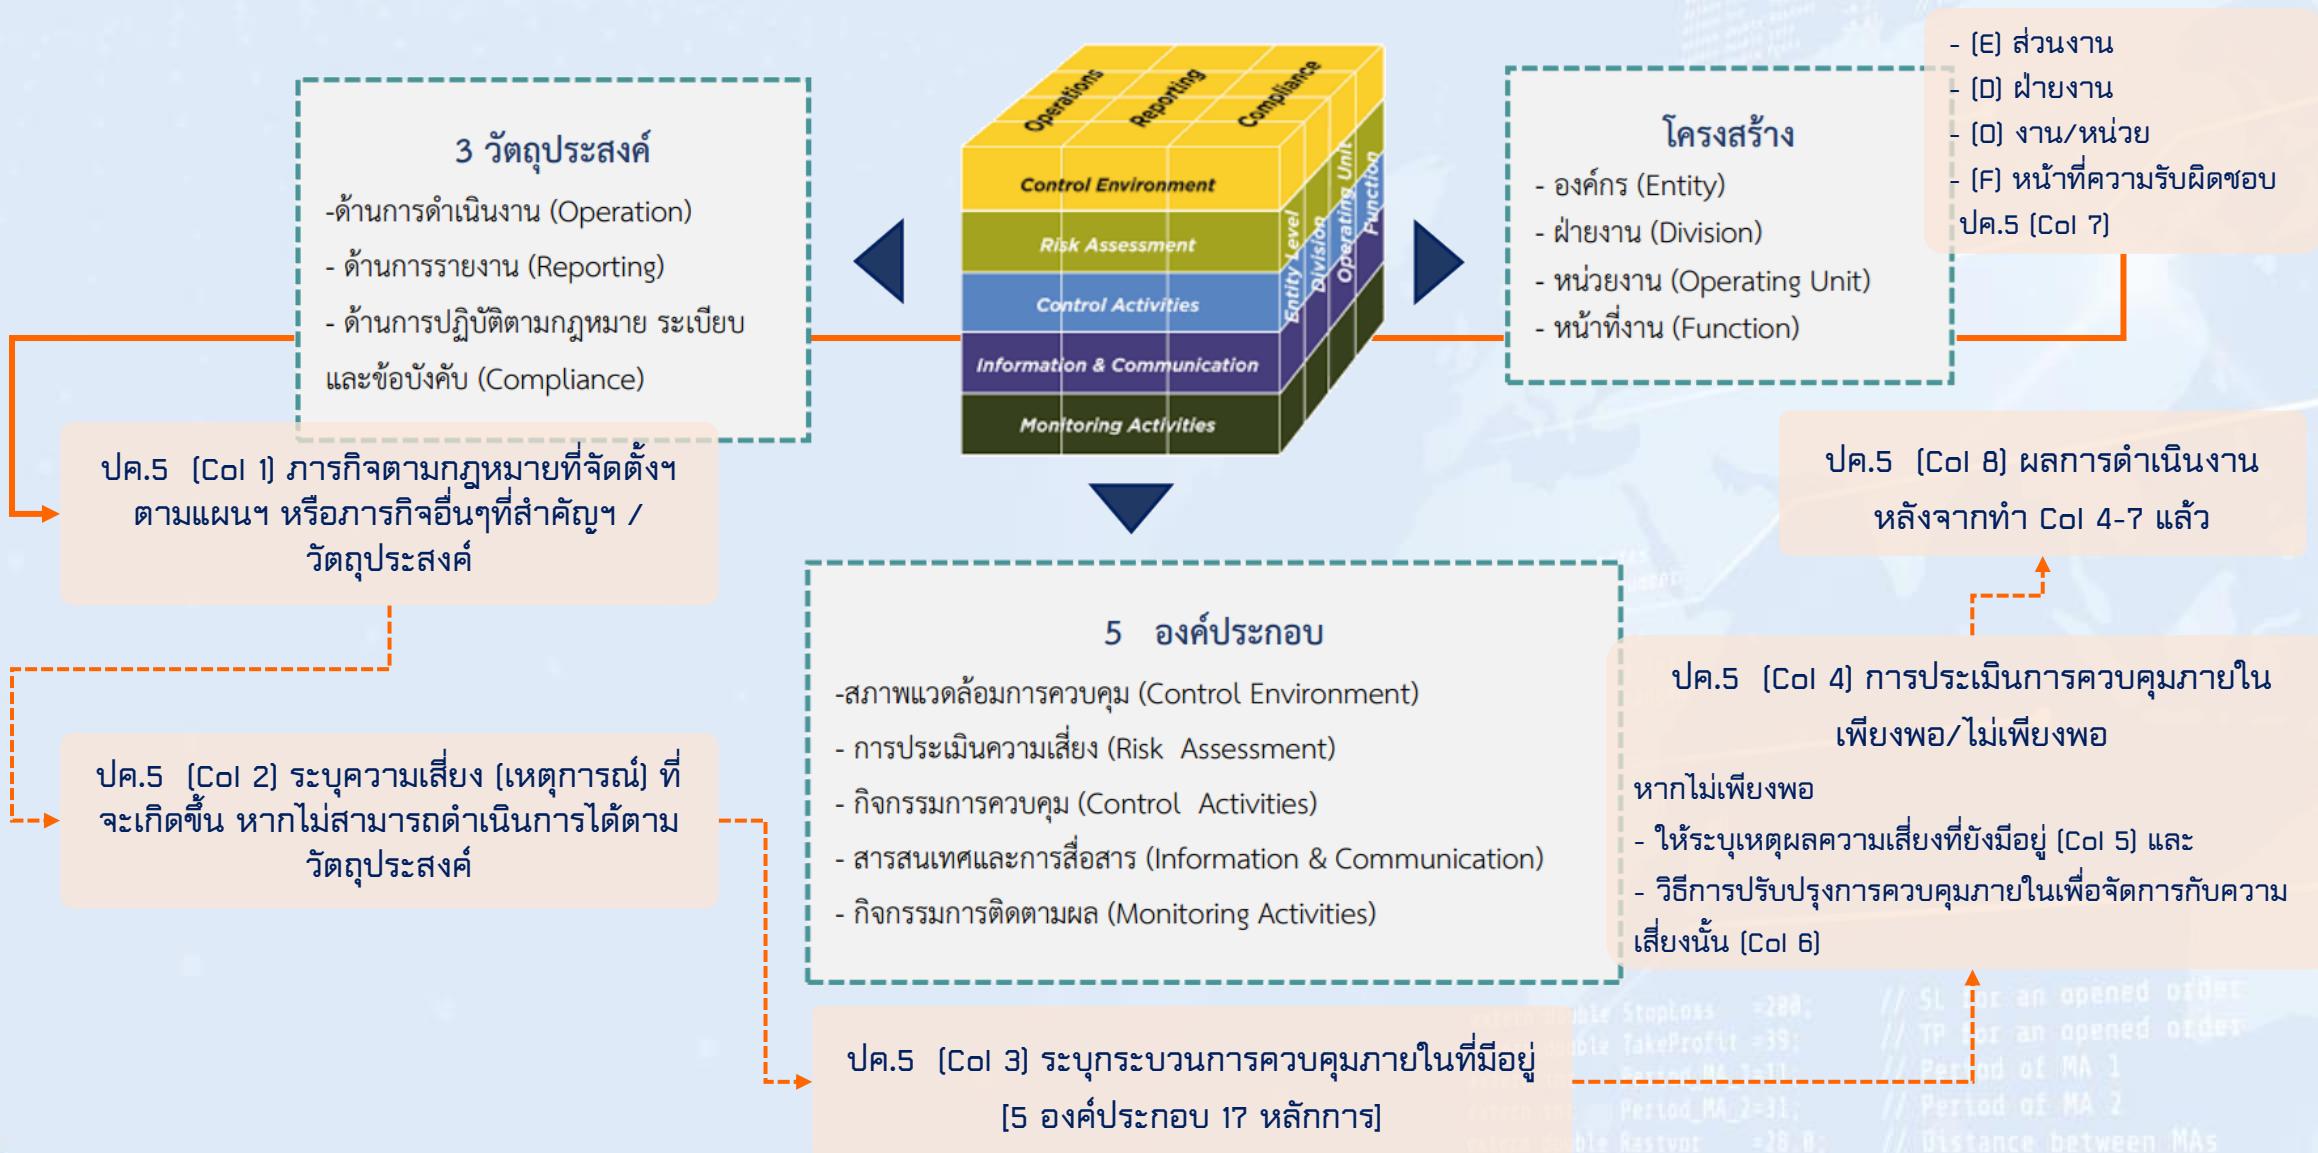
3 วัตถุประสงค์

-ด้านการดำเนินงาน (Operation)

- ด้านการรายงาน (Reporting)

- ด้านการปฏิบัติตามกฎหมาย ระเบียบและข้อบังคับ (Compliance)

Operations

Reporting

Compliance

Control Environment

Risk Assessment

Control Activities

Information & Communication

Monitoring Activities

Entity Level

Division

Operating Unit

Function

โครงสร้าง

- องค์กร (Entity)

- ฝ่ายงาน (Division)

- หน่วยงาน (Operating Unit)

- หน้าที่งาน (Function)

- [E] ส่วนงาน

- [D] ฝ่ายงาน

- [O] งาน/หน่วย

- [F] หน้าที่ความรับผิดชอบ

ปค.5 [Col 7]

ปค.5 [Col 1] ภารกิจตามกฎหมายที่จัดตั้งฯ ตามแผนฯ หรือภารกิจอื่นๆที่สำคัญฯ / วัตถุประสงค์

ปค.5 [Col 8] ผลการดำเนินงานหลังจากทำ Col 4-7 แล้ว

5 องค์ประกอบ

-สภาพแวดล้อมการควบคุม (Control Environment)

- การประเมินความเสี่ยง (Risk Assessment)

- กิจกรรมการควบคุม (Control Activities)

- สารสนเทศและการสื่อสาร (Information & Communication)

- กิจกรรมการติดตามผล (Monitoring Activities)

ปค.5 [Col 4] การประเมินการควบคุมภายในเพียงพอ/ไม่เพียงพอ

หากไม่เพียงพอ

- ให้ระบุเหตุผลความเสี่ยงที่ยังมีอยู่ [Col 5] และ

- วิธีการปรับปรุงการควบคุมภายในเพื่อจัดการกับความเสี่ยงนั้น [Col 6]

ปค.5 [Col 2] ระบุความเสี่ยง [เหตุการณ์] ที่จะเกิดขึ้น หากไม่สามารถดำเนินการได้ตามวัตถุประสงค์

ปค.5 [Col 3] ระบุกระบวนการควบคุมภายในที่มีอยู่ [5 องค์ประกอบ 17 หลักการ]